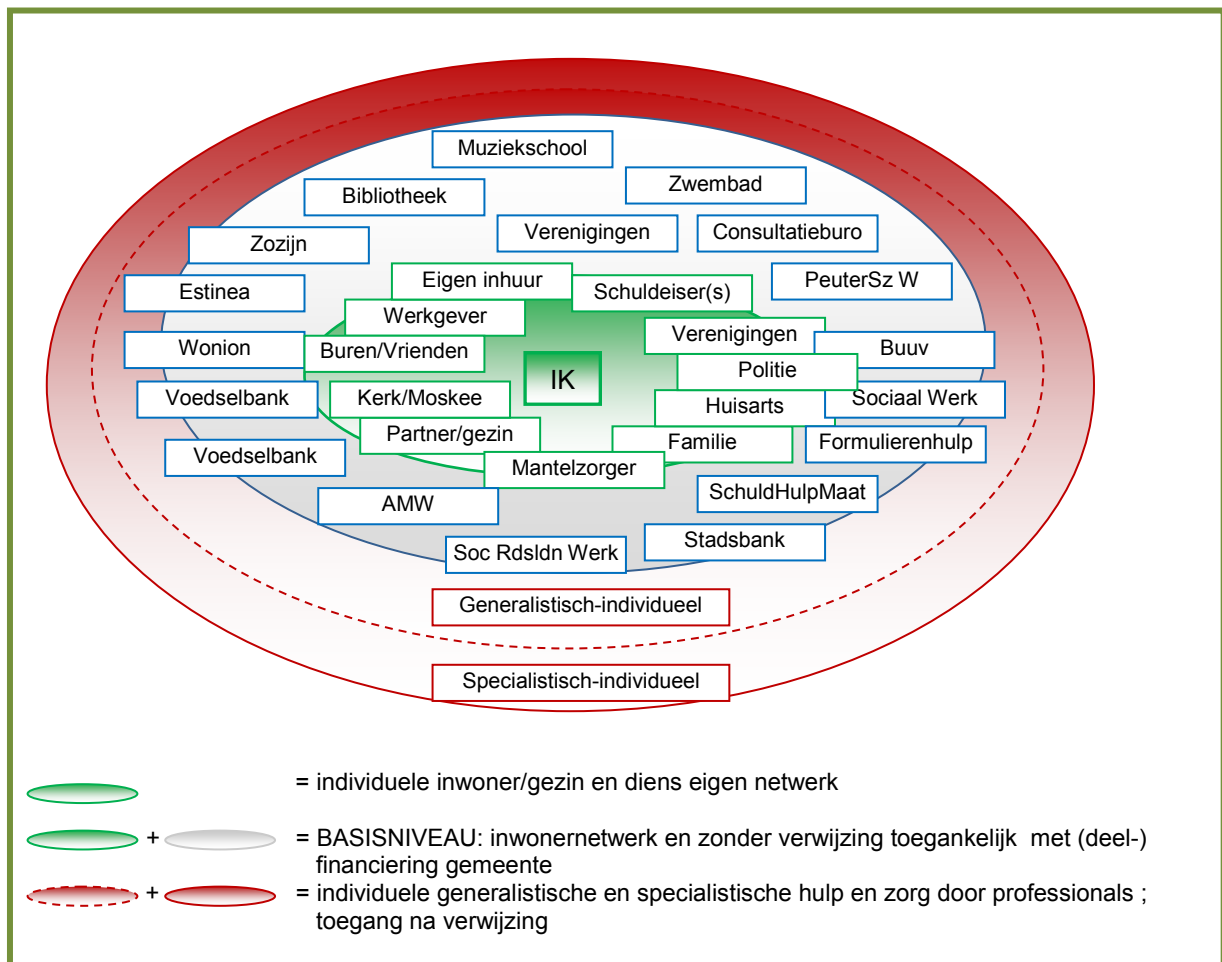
Muziekschool

Bibliotheek

Zwembad

Zozijn

Verenigingen

Consultatieburo

Estinea

Eigen inhuur

Schuldeiser(s)

PeuterSz W

Werkgever

Verenigingen

Wonion

Buren/Vrienden

IK

Buuv

Politie

Voedselbank

Kerk/Moskee

Huisarts

Sociaal Werk

Partner/gezin

Familie

Formulierenhulp

Voedselbank

Mantelzorger

SchuldHulpMaat

AMW

Stadsbank

Soc Rdsldn Werk

Generalistisch-individueel

Specialistisch-individueel

= individuele inwoner/gezin en diens eigen netwerk

+ = BASISNIVEAU: inwonernetwerk en zonder verwijzing toegankelijk met (deel-) financiering gemeente

+ = individuele generalistische en specialistische hulp en zorg door professionals ; toegang na verwijzing